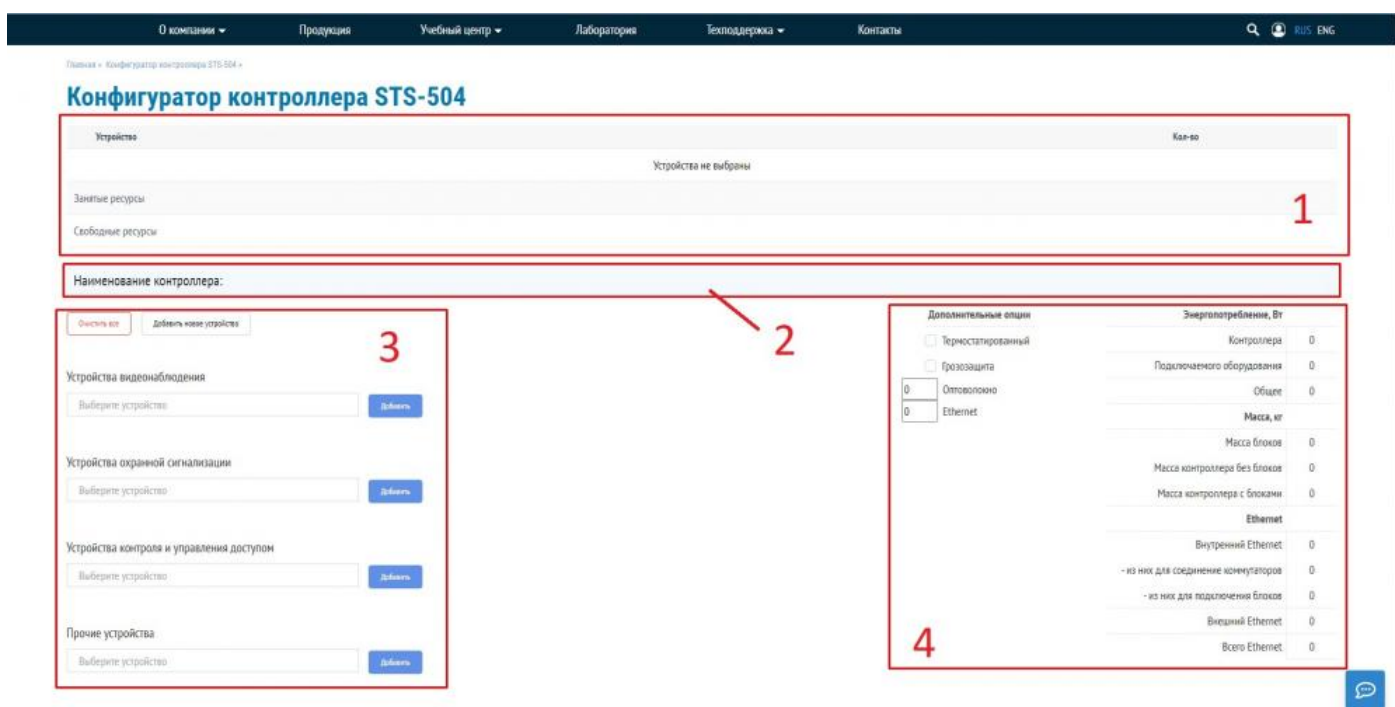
О компании ▾ Продукция Учебный центр ▾ Лаборатория Техподдержка ▾ Контакты RUS ENG

Главная » Конфигуратор контроллера STS-504 »

Конфигуратор контроллера STS-504

| Устройство | Кол-во |
|---|---|
| Устройства не выбраны | |
| Занятые ресурсы | |
| Свободные ресурсы | |

1

Наименование контроллера:

2

Очистить все Добавить новое устройство

3

Устройства видеонаблюдения
Выберите устройство Добавить

Устройства охранной сигнализации
Выберите устройство Добавить

Устройства контроля и управления доступом
Выберите устройство Добавить

Прочие устройства
Выберите устройство Добавить

Дополнительные опции
Термостатированный
Грозозащита
0 Оптоволокно
0 Ethernet

| Энергопотребление, Вт | |
|---|---|
| Контроллера | 0 |
| Подключаемого оборудования | 0 |
| Общее | 0 |
| Масса, кг | |
| Масса блоков | 0 |
| Масса контроллера без блоков | 0 |
| Масса контроллера с блоками | 0 |
| Ethernet | |
| Внутренний Ethernet | 0 |
| - из них для соединение коммутаторов | 0 |
| - из них для подключения блоков | 0 |
| Внешний Ethernet | 0 |
| Всего Ethernet | 0 |

4